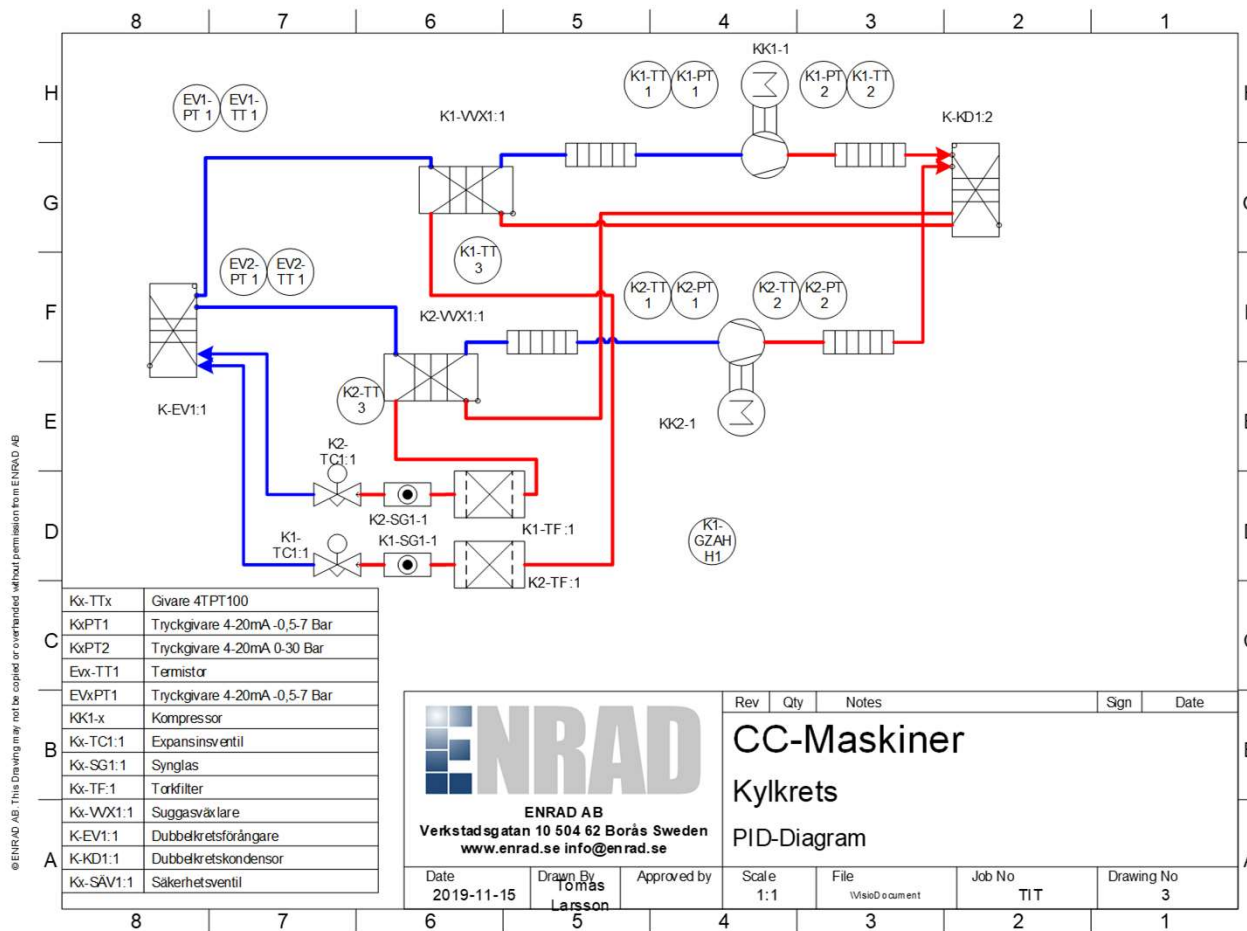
8 7 6 5 4 3 2 1

H
G
F
E
D
C
B
A

EV1-PT 1
EV1-TT 1
K1-VVX1:1
K1-TT 1
K1-PT 1
KK1-1
K1-PT 2
K1-TT 2
K-KD1:2
K1-TT 3
EV2-PT 1
EV2-TT 1
K2-TT 1
K2-PT 1
K2-TT 2
K2-PT 2
K2-VVX1:1
K2-TT 3
K-EV1:1
KK2-1
K2-TC1:1
K2-SG1-1
K1-TF:1
K1-TC1:1
K1-SG1-1
K2-TF:1
K1-GZAH H1

| Kx-TTx | Givare 4TPT100 |
|---|---|
| KxPT1 | Tryckgivare 4-20mA -0,5-7 Bar |
| KxPT2 | Tryckgivare 4-20mA 0-30 Bar |
| Evx-TT1 | Termistor |
| EVxPT1 | Tryckgivare 4-20mA -0,5-7 Bar |
| KK1-x | Kompressor |
| Kx-TC1:1 | Expansinsventil |
| Kx-SG1:1 | Synglas |
| Kx-TF:1 | Torkfilter |
| Kx-VVX1:1 | Suggasväxlare |
| K-EV1:1 | Dubbelkretsförångare |
| K-KD1:1 | Dubbelkretskondensor |
| Kx-SÄV1:1 | Säkerhetsventil |

ENRAD
ENRAD AB
Verkstadsgatan 10 504 62 Borås Sweden
www.enrad.se info@enrad.se

Rev Qty Notes Sign Date
CC-Maskiner
Kylkrets
PID-Diagram

| Date | Drawn By | Approved by | Scale | File | Job No | Drawing No |
|---|---|---|---|---|---|---|
| 2019-11-15 | Tomas Larsson | | 1:1 | \VisioDocument | TIT | 3 |

8 7 6 5 4 3 2 1

© ENRAD AB. This Drawing may not be copied or overhanded without permission from ENRAD AB